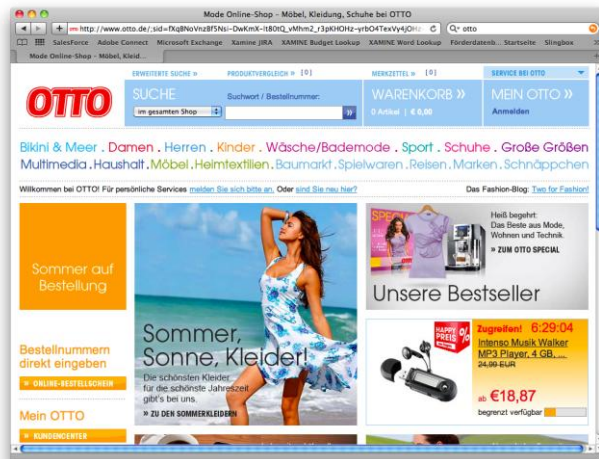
Mode Online-Shop - Möbel, Kleidung, Schuhe bei OTTO

http://www.otto.de/;sid=fXq8NoVnz8FSNsi-DwKmX-It80tQ_vMhm2_r3pKHOHz-yrbO4TexVy4jOH

otto

SalesForce Adobe Connect Microsoft Exchange Xamine JIRA XAMINE Budget Lookup XAMINE Word Lookup Förderdatenb... Startseite Slingbox

Mode Online-Shop - Möbel, Klei...

ERWEITERTE SUCHE » PRODUKTVERGLEICH » [0] MERKZETTEL » [0] SERVICE BEI OTTO

OTTO

SUCHE

im gesamten Shop

Suchwort / Bestellnummer:

WARENKORB »

0 Artikel | € 0,00

MEIN OTTO »

Anmelden

Bikini & Meer . Damen . Herren . Kinder . Wäsche/Bademode . Sport . Schuhe . Große Größen

Multimedia . Haushalt . Möbel . Heimtextilien . Baumarkt . Spielwaren . Reisen . Marken . Schnäppchen

Willkommen bei OTTO! Für persönliche Services melden Sie sich bitte an. Oder sind Sie neu hier?

Das Fashion-Blog: Two for Fashion!

Sommer auf Bestellung

Sommer, Sonne, Kleider!

Die schönsten Kleider für die schönste Jahreszeit gibt's bei uns.

» ZU DEN SOMMERKLEIDERN

Heiß begehrt: Das Beste aus Mode, Wohnen und Technik.

» ZUM OTTO SPECIAL

Unsere Bestseller

Bestellnummern direkt eingeben

» ONLINE-BESTELLSCHEIN

Mein OTTO

» KUNDENCENTER

HAPPY PREIS %

Zugreifen! 6:29:04

Intenso Musik Walker MP3 Player, 4 GB, ...

24,99 EURO

ab €18,87

begrenzt verfügbar